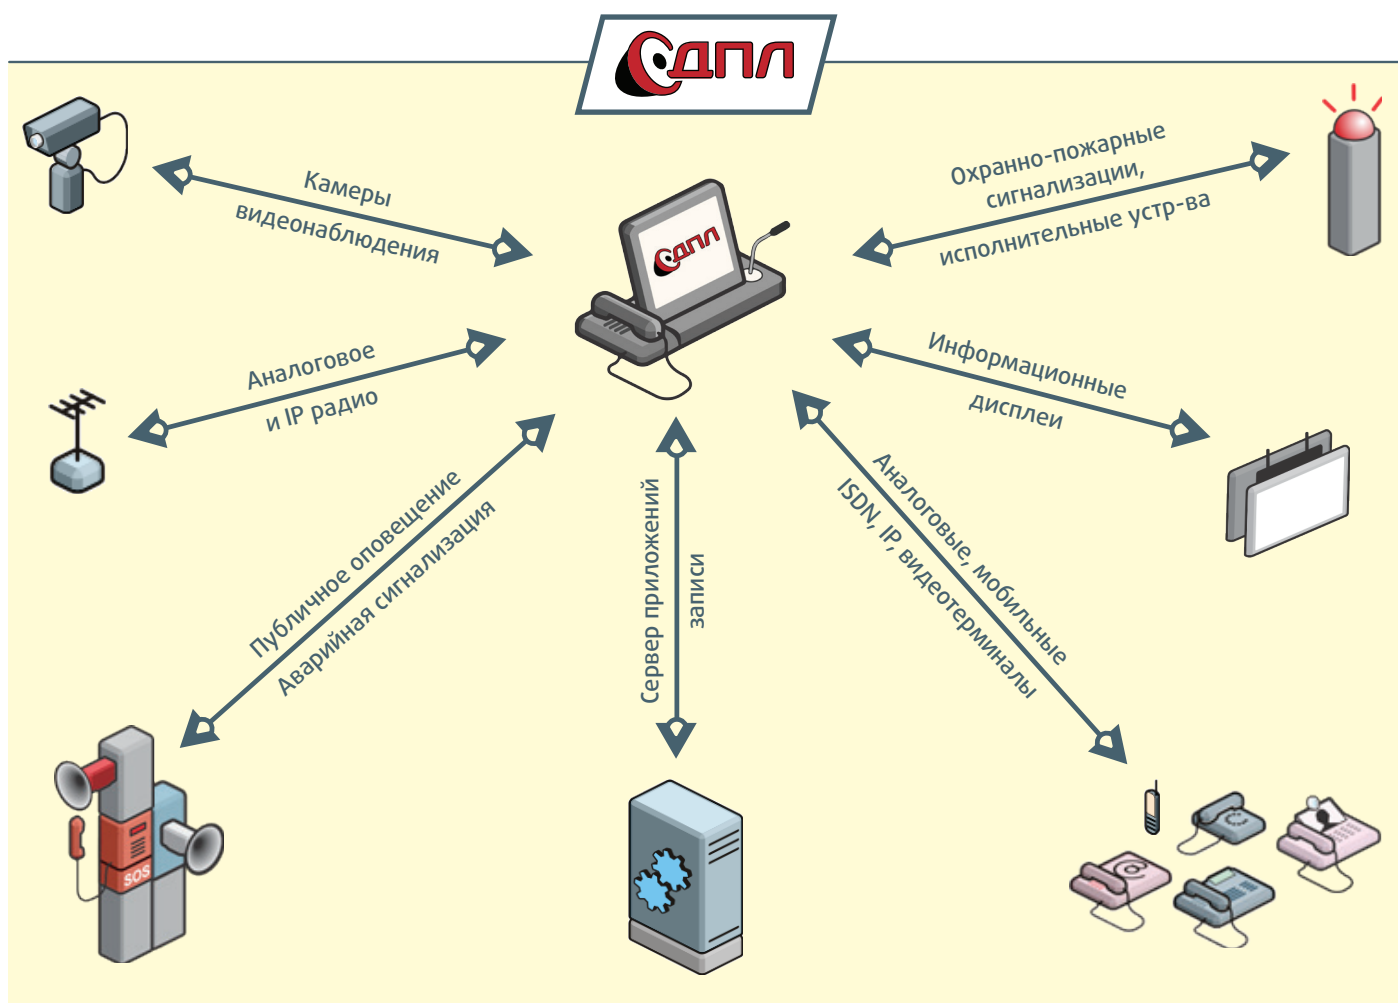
СДПЛ

Камеры видеонаблюдения

Охранно-пожарные сигнализации, исполнительные устр-ва

СДПЛ

Аналоговое и IP радио

Информационные дисплеи

Публичное оповещение Аварийная сигнализация

Сервер приложений записи

Аналоговые, мобильные ISDN, IP, видеотерминалы

SOS